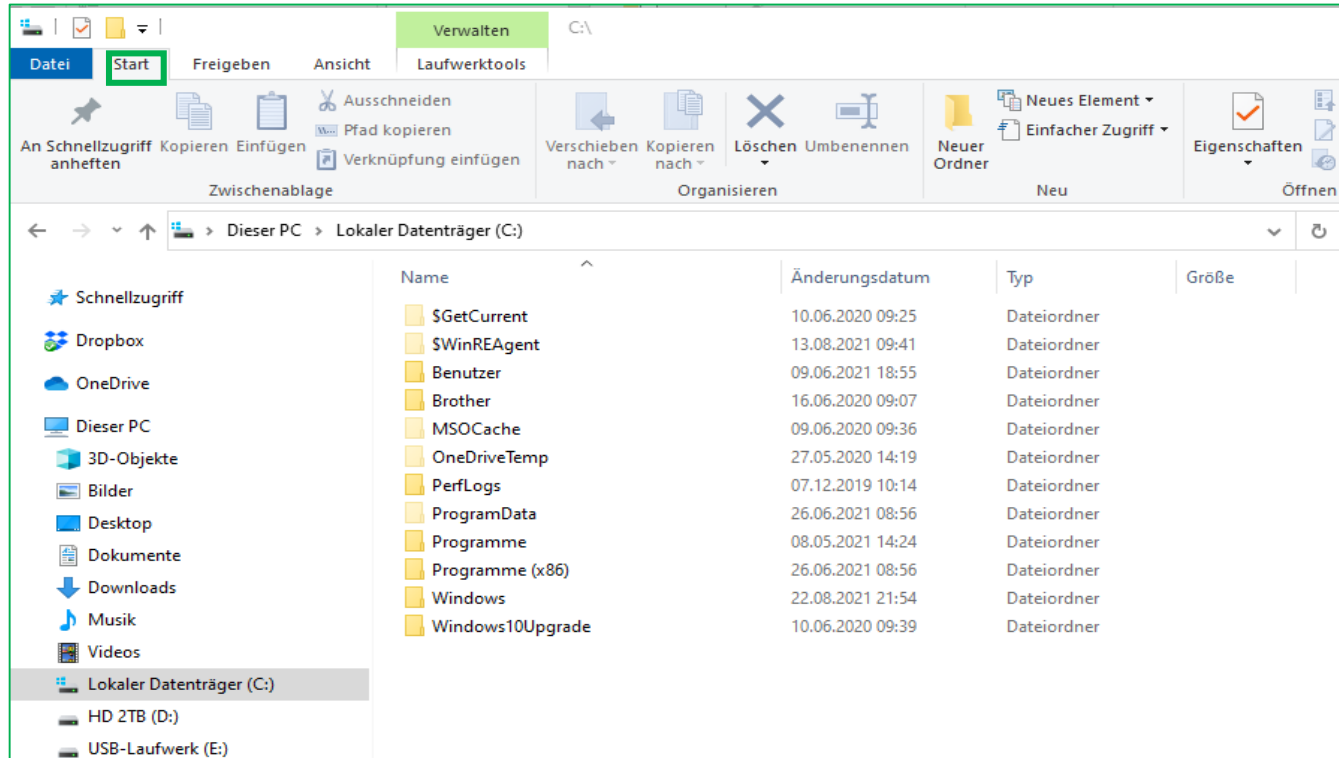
Verwalten

C:\

Datei Start Freigeben Ansicht Laufwerktools

An Schnellzugriff anheften Kopieren Einfügen Ausschneiden Pfad kopieren Verknüpfung einfügen
Zwischenablage

Verschieben nach Kopieren nach Löschen Umbenennen
Organisieren

Neuer Ordner Neues Element Einfacher Zugriff
Neu

Eigenschaften
Öffnen

Dieser PC > Lokaler Datenträger (C:)

Schnellzugriff
Dropbox
OneDrive
Dieser PC
3D-Objekte
Bilder
Desktop
Dokumente
Downloads
Musik
Videos
Lokaler Datenträger (C:)
HD 2TB (D:)
USB-Laufwerk (E:)

| Name | Änderungsdatum | Typ | Größe |
|---|---|---|---|
| $GetCurrent | 10.06.2020 09:25 | Dateiordner | |
| $WinREAgent | 13.08.2021 09:41 | Dateiordner | |
| Benutzer | 09.06.2021 18:55 | Dateiordner | |
| Brother | 16.06.2020 09:07 | Dateiordner | |
| MSOCache | 09.06.2020 09:36 | Dateiordner | |
| OneDriveTemp | 27.05.2020 14:19 | Dateiordner | |
| PerfLogs | 07.12.2019 10:14 | Dateiordner | |
| ProgramData | 26.06.2021 08:56 | Dateiordner | |
| Programme | 08.05.2021 14:24 | Dateiordner | |
| Programme (x86) | 26.06.2021 08:56 | Dateiordner | |
| Windows | 22.08.2021 21:54 | Dateiordner | |
| Windows10Upgrade | 10.06.2020 09:39 | Dateiordner | |